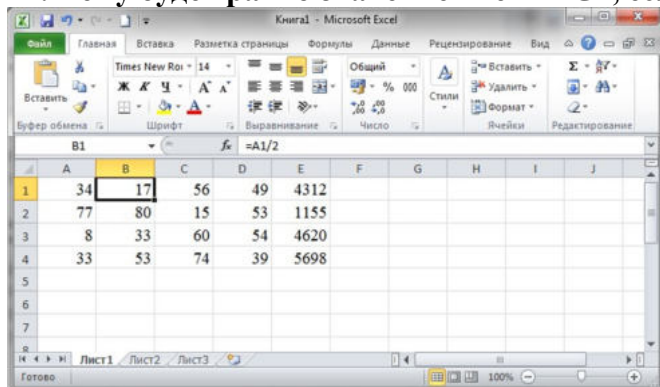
Книга1 - Microsoft Excel

Файл Главная Вставка Разметка страницы Формулы Данные Рецензирование Вид

Вставить
Буфер обмена

Times New Roi 14
Ж К Ч А А
Шрифт

Выравнивание

Общий
% 000
Число

Стили

Вставить
Удалить
Формат
Ячейки

Редактирование

B1 $f_x$ =A1/2

| | A | B | C | D | E | F | G | H | I | J |
|---|---|---|---|---|---|---|---|---|---|---|
| 1 | 34 | 17 | 56 | 49 | 4312 | | | | | |
| 2 | 77 | 80 | 15 | 53 | 1155 | | | | | |
| 3 | 8 | 33 | 60 | 54 | 4620 | | | | | |
| 4 | 33 | 53 | 74 | 39 | 5698 | | | | | |
| 5 | | | | | | | | | | |
| 6 | | | | | | | | | | |
| 7 | | | | | | | | | | |

Лист1 Лист2 Лист3

Готово 100%